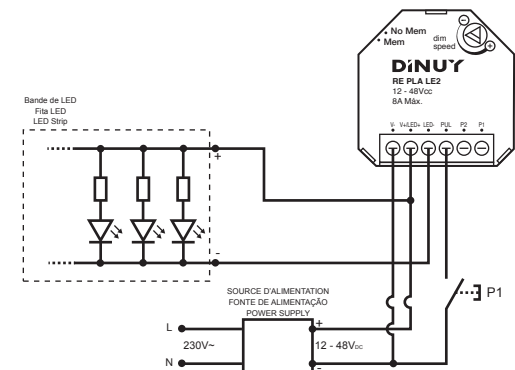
No Mem
Mem
dim
speed
DINUY
RE PLA LE2
12 - 48Vcc
8A Máx.

Bande de LED
Fita LED
LED Strip

V- V+LED+ LED- PUL P2 P1

+
-

SOURCE D'ALIMENTATION
FONTE DE ALIMENTAÇÃO
POWER SUPPLY

L
230V~
N

+
12 - 48V$_{CC}$
-

P1